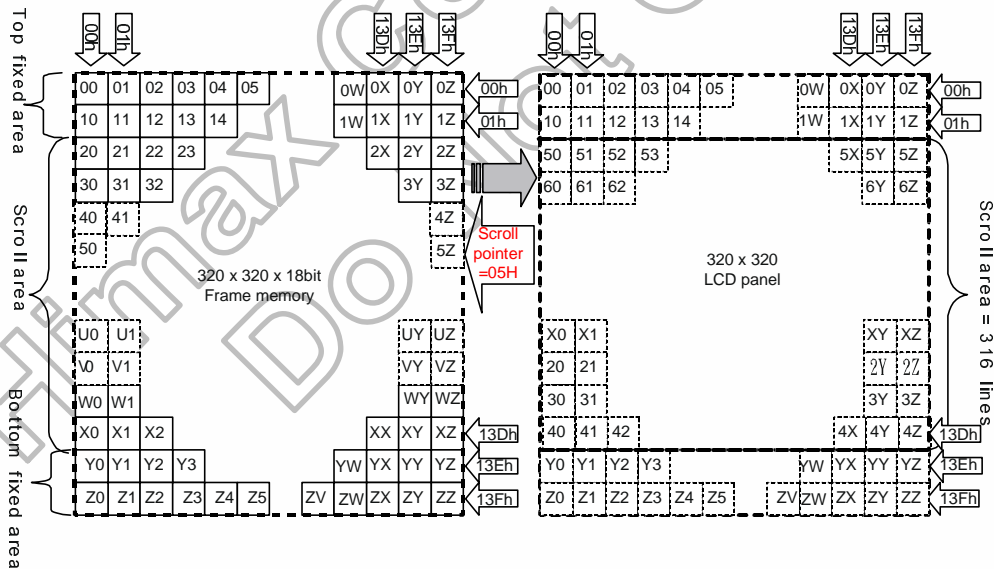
Top fixed area

Scroll area

Bottom fixed area

00h 01h 13Dh 13Eh 13Fh

| 00 | 01 | 02 | 03 | 04 | 05 | 0W | 0X | 0Y | 0Z |
|---|---|---|---|---|---|---|---|---|---|
| 10 | 11 | 12 | 13 | 14 | | 1W | 1X | 1Y | 1Z |
| 20 | 21 | 22 | 23 | | | | 2X | 2Y | 2Z |
| 30 | 31 | 32 | | | | | | 3Y | 3Z |
| 40 | 41 | | | | | | | | 4Z |
| 50 | | | | | | | | | 5Z |

320 x 320 x 18bit
Frame memory

| U0 | U1 | | | | | | | UY | UZ |
|---|---|---|---|---|---|---|---|---|---|
| V0 | V1 | | | | | | | VY | VZ |
| W0 | W1 | | | | | | | WY | WZ |
| X0 | X1 | X2 | | | | | XX | XY | XZ |
| Y0 | Y1 | Y2 | Y3 | | | YW | YX | YY | YZ |
| Z0 | Z1 | Z2 | Z3 | Z4 | Z5 | ZV | ZW | ZX | ZY | ZZ |

00h 01h 13Dh 13Eh 13Fh

Scroll pointer =05H

00h 01h 13Dh 13Eh 13Fh

| 00 | 01 | 02 | 03 | 04 | 05 | 0W | 0X | 0Y | 0Z |
|---|---|---|---|---|---|---|---|---|---|
| 10 | 11 | 12 | 13 | 14 | | 1W | 1X | 1Y | 1Z |
| 50 | 51 | 52 | 53 | | | | 5X | 5Y | 5Z |
| 60 | 61 | 62 | | | | | | 6Y | 6Z |

320 x 320
LCD panel

| X0 | X1 | | | | | | | XY | XZ |
|---|---|---|---|---|---|---|---|---|---|
| 20 | 21 | | | | | | | 2Y | 2Z |
| 30 | 31 | | | | | | | 3Y | 3Z |
| 40 | 41 | 42 | | | | | 4X | 4Y | 4Z |
| Y0 | Y1 | Y2 | Y3 | | | YW | YX | YY | YZ |
| Z0 | Z1 | Z2 | Z3 | Z4 | Z5 | ZV | ZW | ZX | ZY | ZZ |

00h 01h 13Dh 13Eh 13Fh

Scroll area = 316 lines